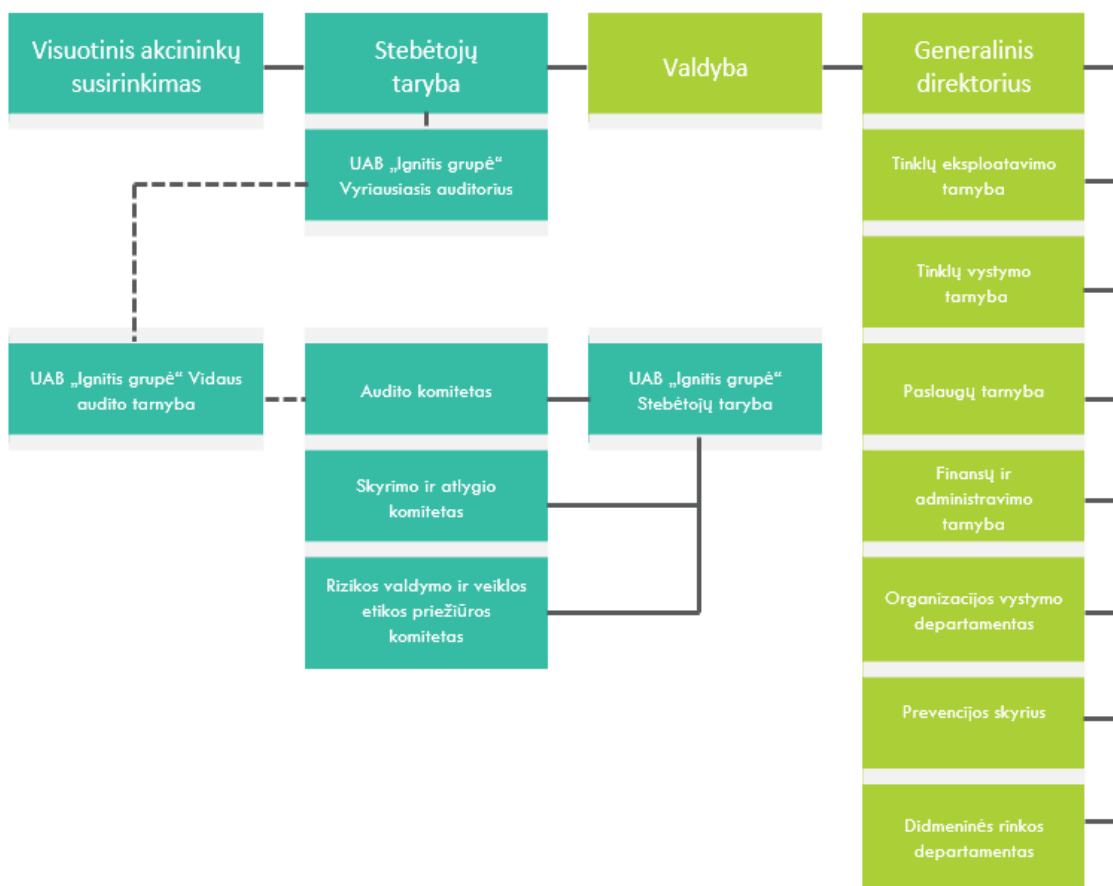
Visuotinis akcininkų susirinkimas

Stebėtojų taryba

Valdyba

Generalinis direktorius

UAB „Ignitis grupė“ Vyriausiasis auditorius

Tinklų eksploatavimo tarnyba

Tinklų vystymo tarnyba

UAB „Ignitis grupė“ Vidaus audito tarnyba

Audito komitetas

UAB „Ignitis grupė“ Stebėtojų taryba

Paslaugų tarnyba

Skyrimo ir atlygio komitetas

Finansų ir administravimo tarnyba

Rizikos valdymo ir veiklos etikos priežiūros komitetas

Organizacijos vystymo departamentas

Prevencijos skyrius

Didmeninės rinkos departamentas